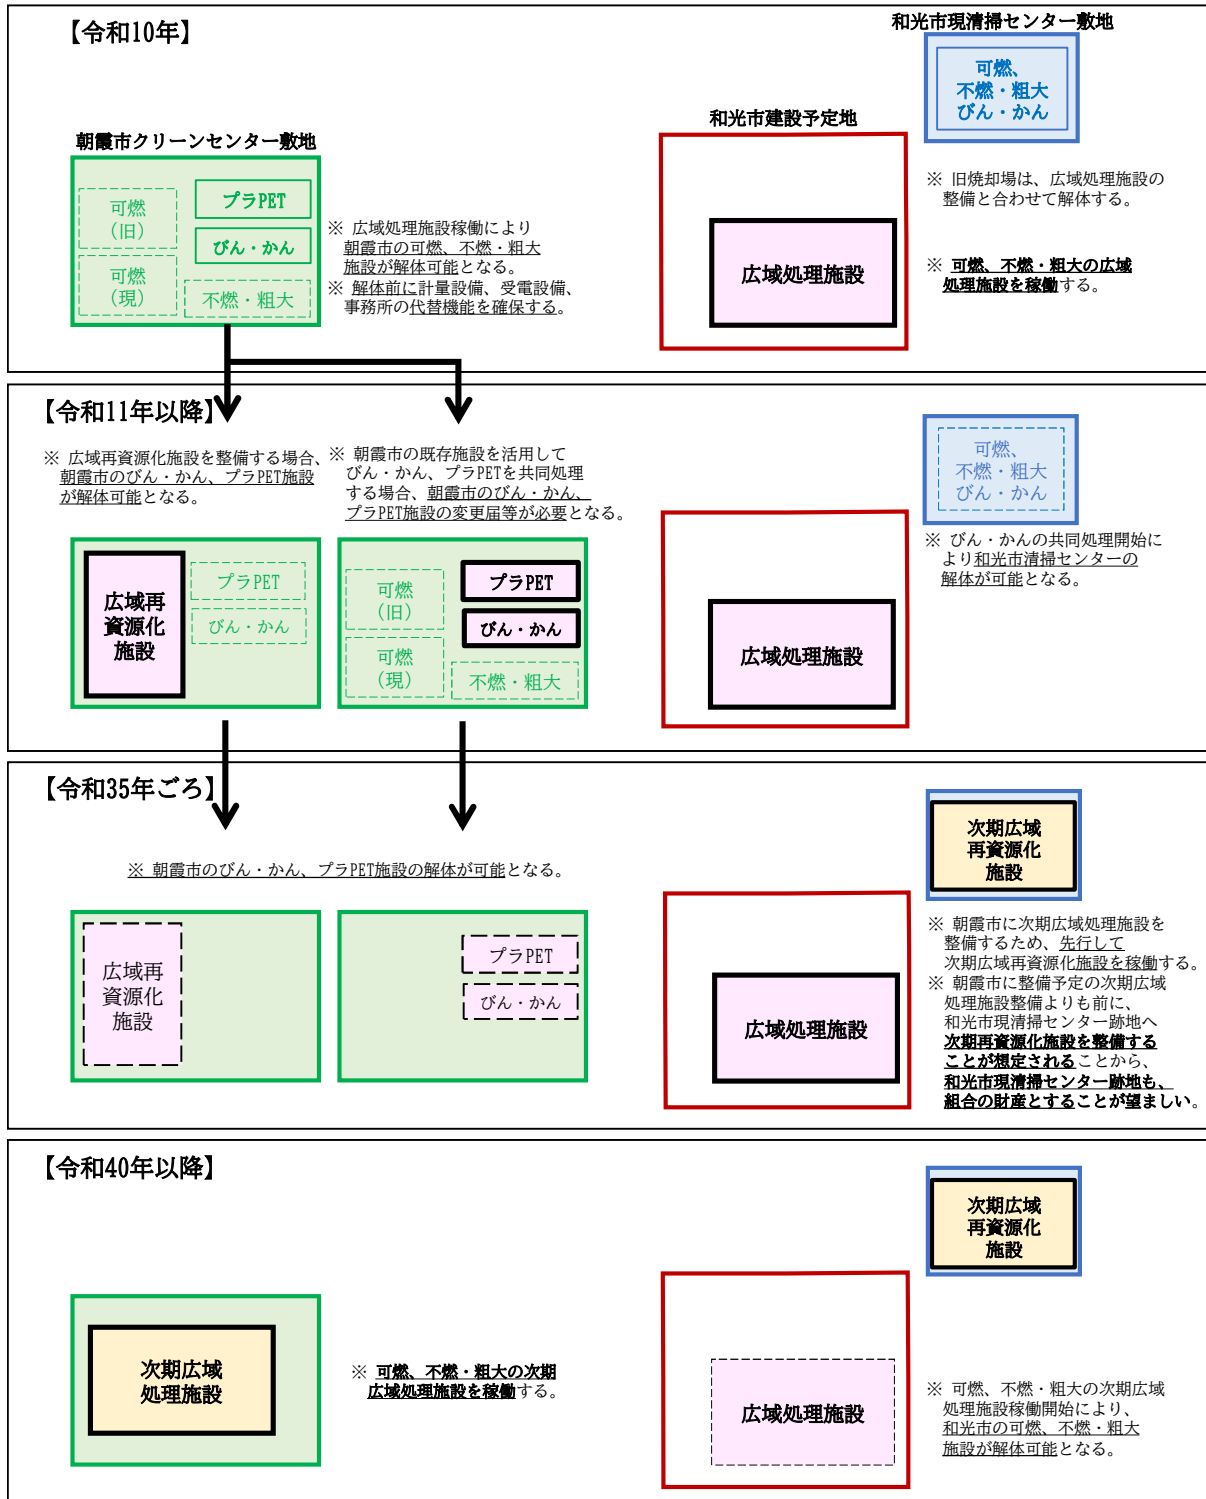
【令和10年】

和光市現清掃センター敷地

可燃、
不燃・粗大
びん・かん

和光市建設予定地

朝霞市クリーンセンター敷地

可燃
（旧）

プラPET

びん・かん

可燃
（現）

不燃・粗大

※ 広域処理施設稼働により朝霞市の可燃、不燃・粗大施設が解体可能となる。
※ 解体前に計量設備、受電設備、事務所の代替機能を確保する。

広域処理施設

※ 旧焼却場は、広域処理施設の整備と合わせて解体する。

※ 可燃、不燃・粗大の広域処理施設を稼働する。

【令和11年以降】

※ 広域再資源化施設を整備する場合、朝霞市のびん・かん、プラPET施設が解体可能となる。

※ 朝霞市の既存施設を活用してびん・かん、プラPETを共同処理する場合、朝霞市のびん・かん、プラPET施設の変更届等が必要となる。

可燃、
不燃・粗大
びん・かん

※ びん・かんの共同処理開始により和光市清掃センターの解体が可能となる。

広域再
資源化
施設

プラPET

びん・かん

可燃
（旧）

プラPET

びん・かん

可燃
（現）

不燃・粗大

広域処理施設

【令和35年ごろ】

次期広域
再資源化
施設

※ 朝霞市のびん・かん、プラPET施設の解体が可能となる。

広域再
資源化
施設

プラPET

びん・かん

広域処理施設

※ 朝霞市に次期広域処理施設を整備するため、先行して次期広域再資源化施設を稼働する。
※ 朝霞市に整備予定の次期広域処理施設整備よりも前に、和光市現清掃センター跡地へ次期再資源化施設を整備することが想定されることから、和光市現清掃センター跡地も、組合の財産とすることが望ましい。

【令和40年以降】

次期広域
再資源化
施設

次期広域
処理施設

※ 可燃、不燃・粗大の次期広域処理施設を稼働する。

広域処理施設

※ 可燃、不燃・粗大の次期広域処理施設稼働開始により、和光市の可燃、不燃・粗大施設が解体可能となる。